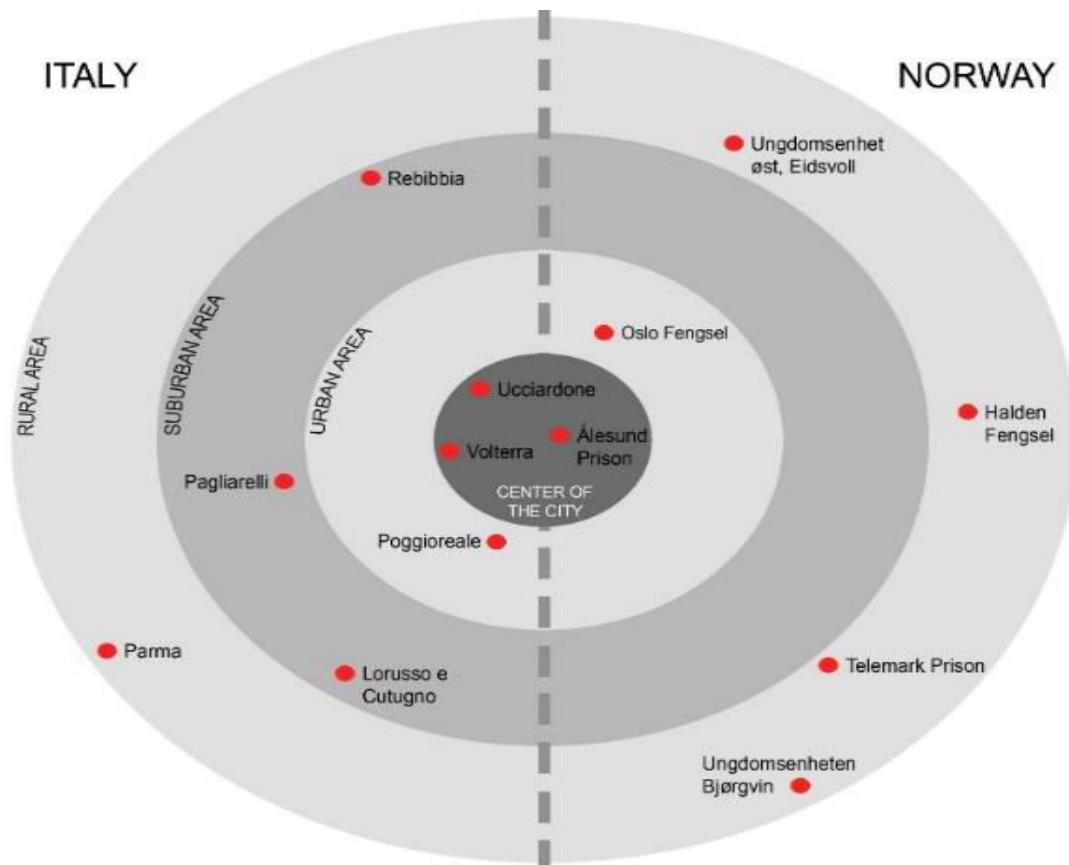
ITALY

NORWAY

Ungdomsenhet øst, Eidsvoll

Rebibbia

RURAL AREA

SUBURBAN AREA

URBAN AREA

Oslo Fengsel

Ucciardone

Halden Fengsel

Volterra

Ålesund Prison

CENTER OF THE CITY

Pagliarelli

Poggioreale

Parma

Lorusso e Cutugno

Telemark Prison

Ungdomsenheten Bjørgvin